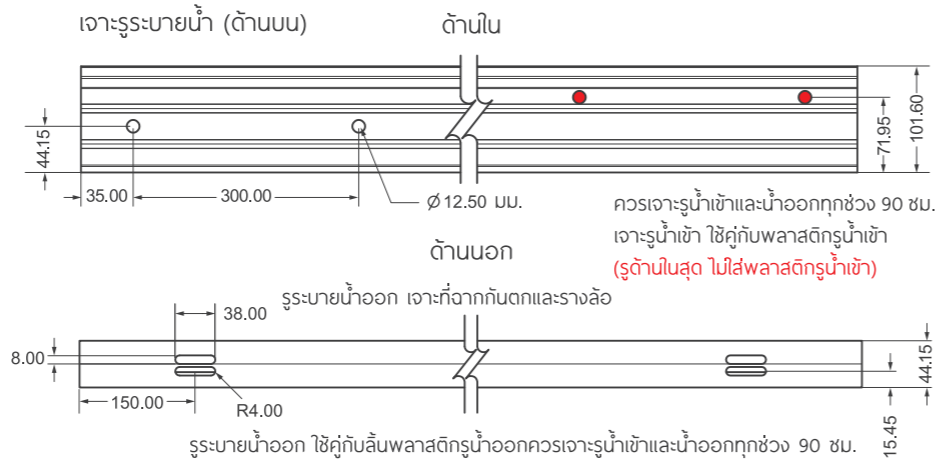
เจาะรูระบายน้ำ (ด้านบน)

ด้านใน

44.15

35.00

300.00

Ø 12.50 มม.

71.95

101.60

ควรเจาะรูน้ำเข้าและน้ำออกทุกช่วง 90 ซม.
เจาะรูน้ำเข้า ใช้คู่กับพลาสติกรูน้ำเข้า
(รูด้านในสุด ไม่ใส่พลาสติกรูน้ำเข้า)

ด้านนอก

รูระบายน้ำออก เจาะที่ฉากกันตกและรางล้อ

38.00

8.00

150.00

R4.00

44.15

15.45

รูระบายน้ำออก ใช้คู่กับลิ้นพลาสติกรูน้ำออกควรเจาะรูน้ำเข้าและน้ำออกทุกช่วง 90 ซม.